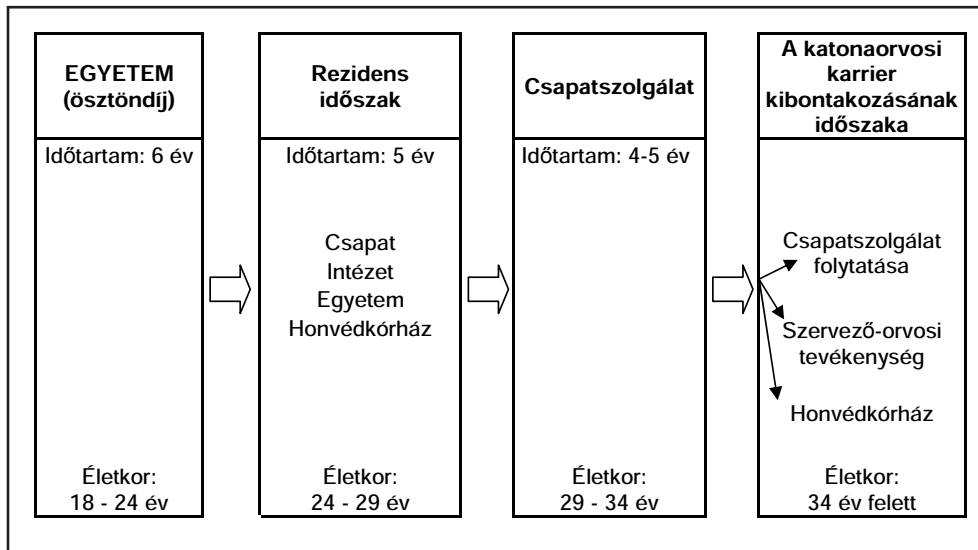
EGYETEM (ösztöndíj)

Időtartam: 6 év

Életkor: 18 - 24 év

Rezidens időszak

Időtartam: 5 év

Csapat
Intézet
Egyetem
Honvédkórház

Életkor: 24 - 29 év

Csapatszolgálat

Időtartam: 4-5 év

Életkor: 29 - 34 év

A katonaorvosi karrier kibontakozásának időszaka

Csapatszolgálat folytatása

Szervező-orvosi tevékenység

Honvédkórház

Életkor: 34 év felett